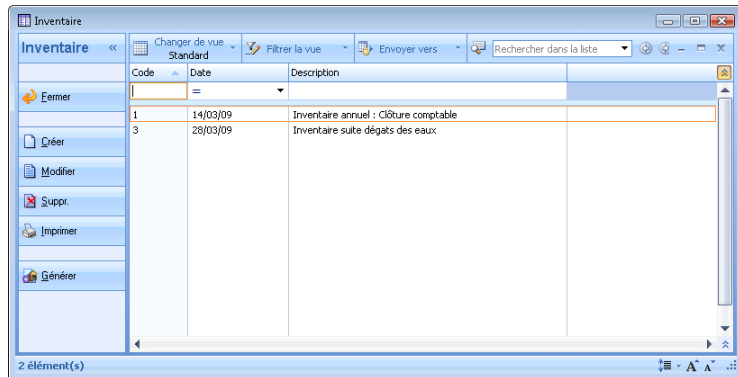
Inventaire

Inventaire «

Fermer

Créer

Modifier

Suppr.

Imprimer

Générer

Changer de vue Standard

Filtrer la vue

Envoyer vers

Rechercher dans la liste

| Code | Date | Description |
|---|---|---|
| | = | |
| 1 | 14/03/09 | Inventaire annuel : Clôture comptable |
| 3 | 28/03/09 | Inventaire suite dégats des eaux |

2 élément(s)